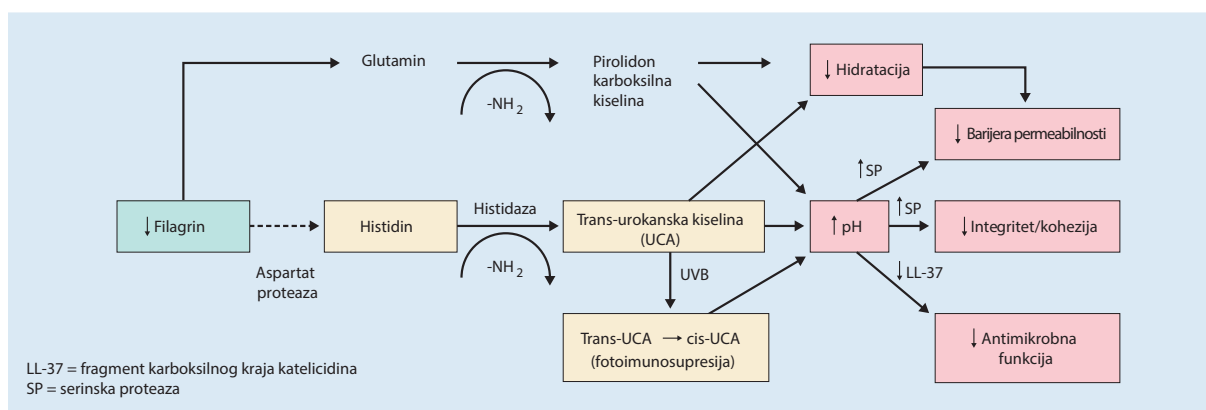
Glutamin

$-NH_2$

Pirolidon karboksilna kiselina

↓ Hidratacija

↓ Barijera permeabilnosti

↑SP

↑SP

↓ Filagrin

Histidin

Histidaza

Trans-urokanska kiselina (UCA)

↑ pH

↓ Integritet/kohezija

Aspartat proteaza

$-NH_2$

UVB

↓LL-37

Trans-UCA → cis-UCA (fotoimunosupresija)

↓ Antimikrobna funkcija

LL-37 = fragment karboksilnog kraja katelicidina
SP = serinska proteaza